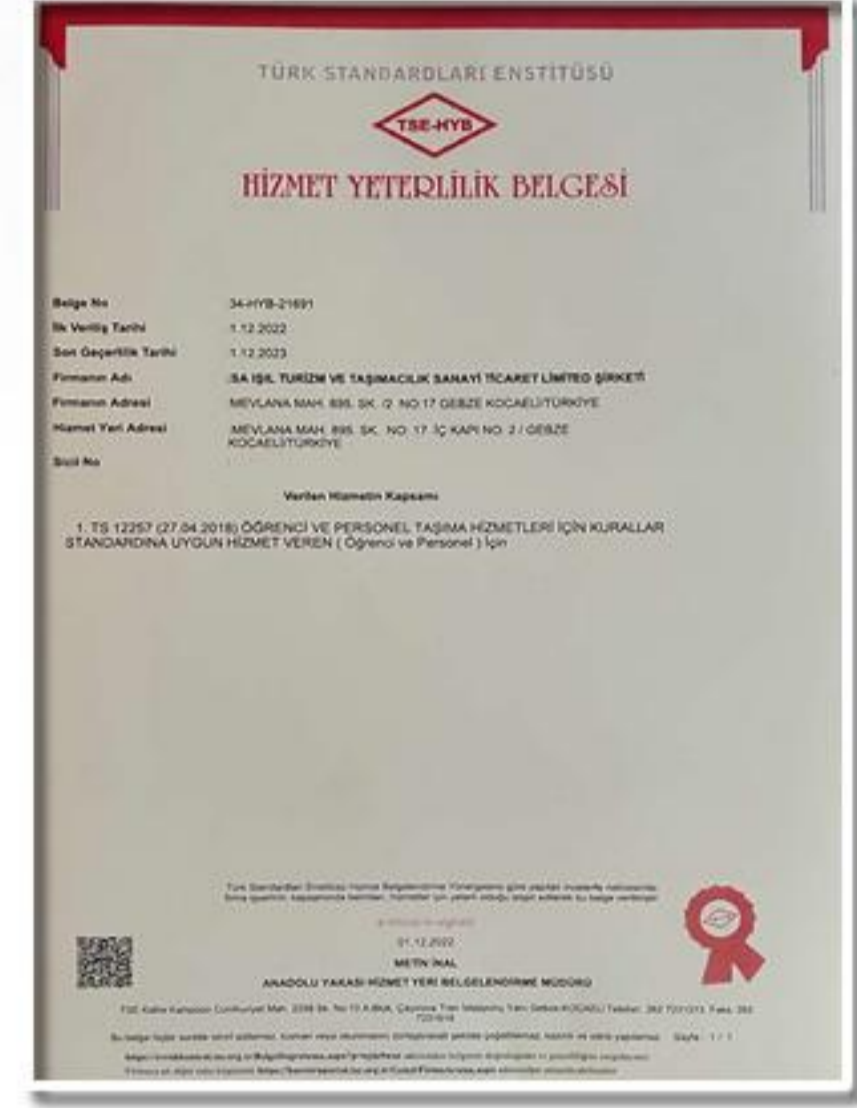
TÜRK STANDARDLARI ENSTİTÜSÜ

TSE-HYB

HİZMET YETERLİLİK BELGESİ

Belge No 34-HYB-21691
İlk Veriliş Tarihi 1.12.2022
Son Geçerlilik Tarihi 1.12.2023
Firmanın Adı SA IŞIL TURİZM VE TAŞIMACILIK SANAYİ TİCARET LİMİTED ŞİRKETİ
Firmanın Adresi MEVLANA MAH. 895. SK. /2 NO:17 GEBZE KOCAELİ/TÜRKİYE
Hizmet Yeri Adresi MEVLANA MAH. 895. SK. NO: 17 İÇ KAPI NO: 2 / GEBZE KOCAELİ/TÜRKİYE
Sicil No

Verilen Hizmetin Kapsamı

1. TS 12257 (27.04.2018) ÖĞRENCİ VE PERSONEL TAŞIMA HİZMETLERİ İÇİN KURALLAR STANDARDINA UYGUN HİZMET VEREN ( Öğrenci ve Personel ) İçin

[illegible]

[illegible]

01.12.2022

METİN İNAL

ANADOLU YAKASI HİZMET YERİ BELGELENDİRME MÜDÜRÜ

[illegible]

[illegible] Sayfa : 1 / 1

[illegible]